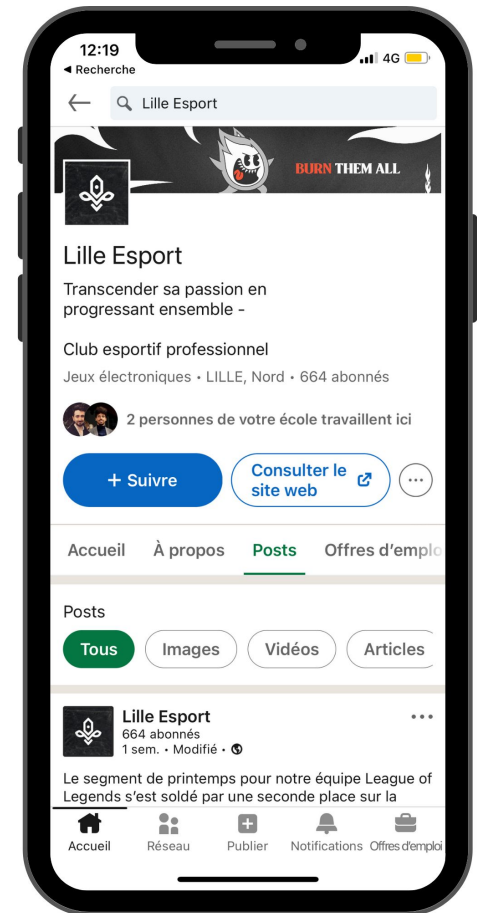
12:19
◂ Recherche
4G

Lille Esport

BURN THEM ALL

Lille Esport

Transcender sa passion en progressant ensemble -

Club esportif professionnel

Jeux électroniques • LILLE, Nord • 664 abonnés

2 personnes de votre école travaillent ici

+ Suivre

Consulter le site web

Accueil
À propos
Posts
Offres d'empl

Posts

Tous
Images
Vidéos
Articles

Lille Esport
664 abonnés
1 sem. • Modifié •

Le segment de printemps pour notre équipe League of Legends s'est soldé par une seconde place sur la

Accueil
Réseau
Publier
Notifications
Offres d'emploi